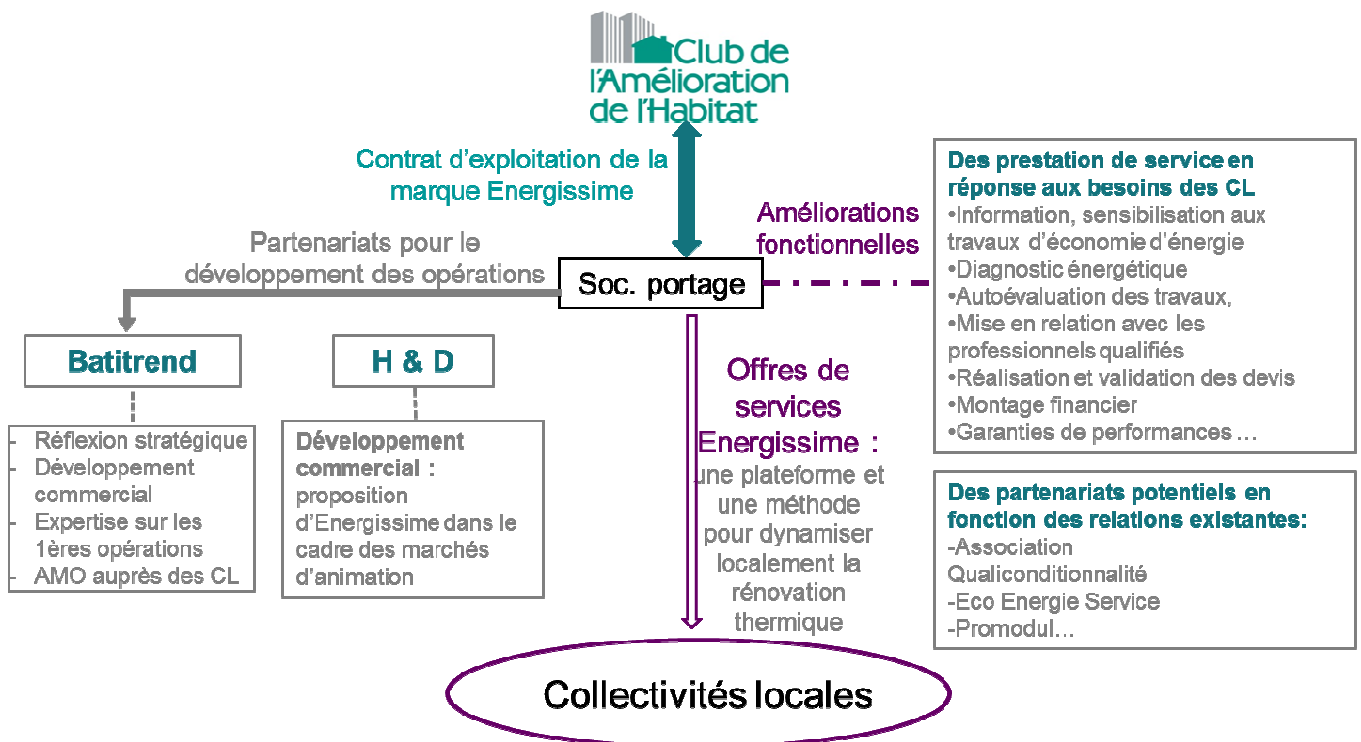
Club de l'Amélioration de l'Habitat

Contrat d'exploitation de la marque Energissime

Partenariats pour le développement des opérations

Soc. portage

Améliorations fonctionnelles

Des prestation de service en réponse aux besoins des CL
•Information, sensibilisation aux travaux d'économie d'énergie
•Diagnostic énergétique
•Autoévaluation des travaux,
•Mise en relation avec les professionnels qualifiés
•Réalisation et validation des devis
•Montage financier
•Garanties de performances …

Batitrend
- Réflexion stratégique
- Développement commercial
- Expertise sur les 1ères opérations
- AMO auprès des CL

H & D
Développement commercial : proposition d'Energissime dans le cadre des marchés d'animation

Offres de services Energissime : une plateforme et une méthode pour dynamiser localement la rénovation thermique

Des partenariats potentiels en fonction des relations existantes:
-Association Qualiconditionnalité
-Eco Energie Service
-Promodul…

Collectivités locales